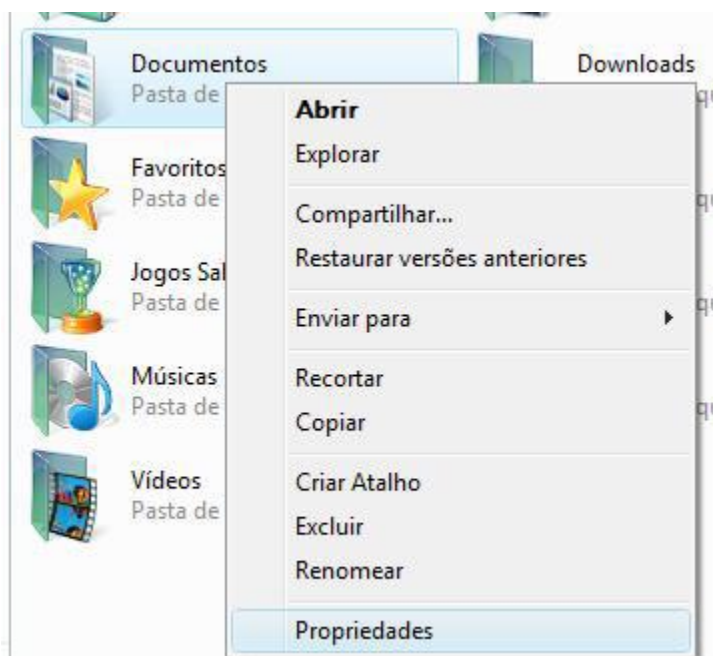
Documentos
Pasta de

Downloads

Favoritos
Pasta de

Jogos Sal
Pasta de

Músicas
Pasta de

Vídeos
Pasta de

Abrir
Explorar
Compartilhar...
Restaurar versões anteriores
Enviar para
Recortar
Copiar
Criar Atalho
Excluir
Renomear
Propriedades